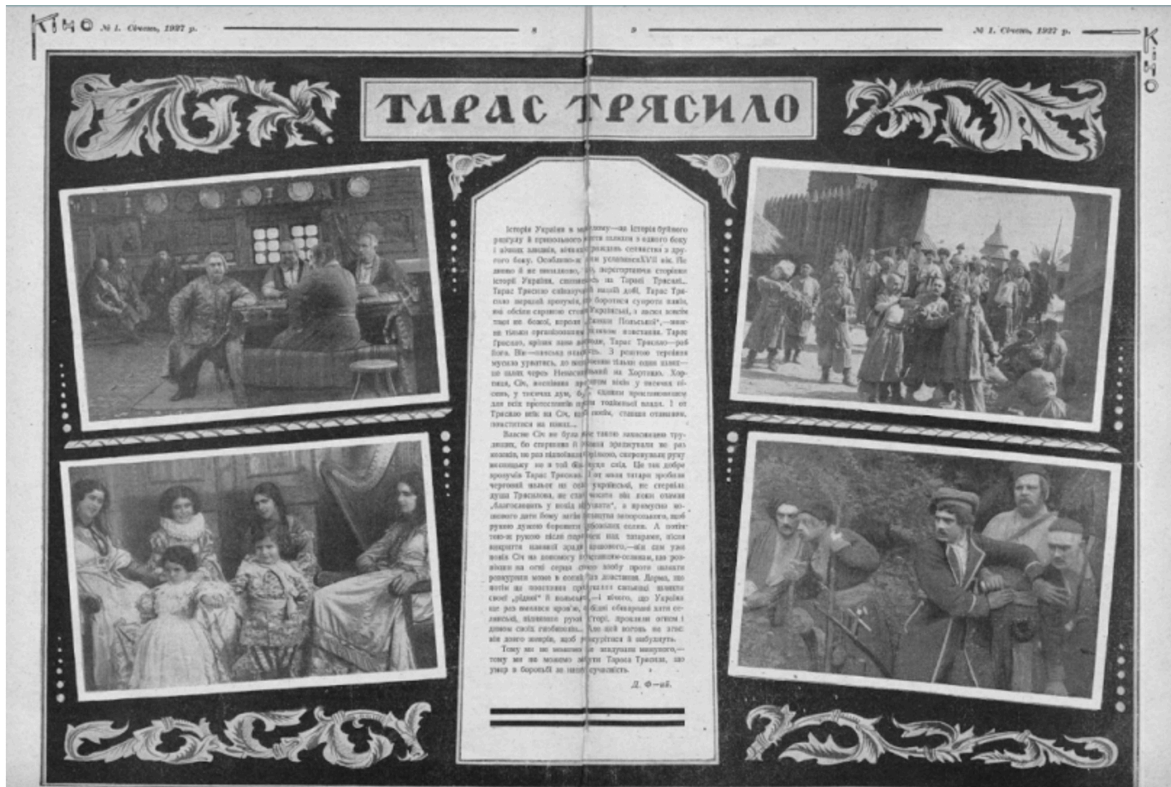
Кіно № 1. Січень, 1927 р. 8

9 № 1. Січень, 1927 р. Кіно

ТАРАС ТРЯСИЛО

Історія України в минулому—це історія буйного рокоту й прихованого гніту селянин з одного боку і шляхти, панства, міщанства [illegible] з другого боку. Особливо-ж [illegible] в XVII віці. Недаром й не випадково, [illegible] перегортаючи сторінки історії України, спиняємось на Тарасі Трясилі. Тарас Трясило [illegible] нашої доби. Тарас Трясило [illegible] боротися супроти панів, які обсіли саровою стіною Україну, з якою ж кожне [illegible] Польської,—вони не тільки організовані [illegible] повстання. Тарас Трясило, кріпак пана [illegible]. Тарас Трясило—раб Бога. Ні—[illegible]. З розпуки тернова мука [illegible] не сили через Ненаситецький на Хортицю. Хортиця, Січ, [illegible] у тяжких зі сонцем, у тяжких дум, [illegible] для всіх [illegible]. І от Трясило вже на Січі, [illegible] отаманом, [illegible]...

Вже на Січ не буде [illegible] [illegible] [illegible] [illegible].

Тому ми не можемо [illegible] минулого,—тому ми не можемо забути Тараса Трясила, що умер в боротьбі за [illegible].

Д. Ф—ий.